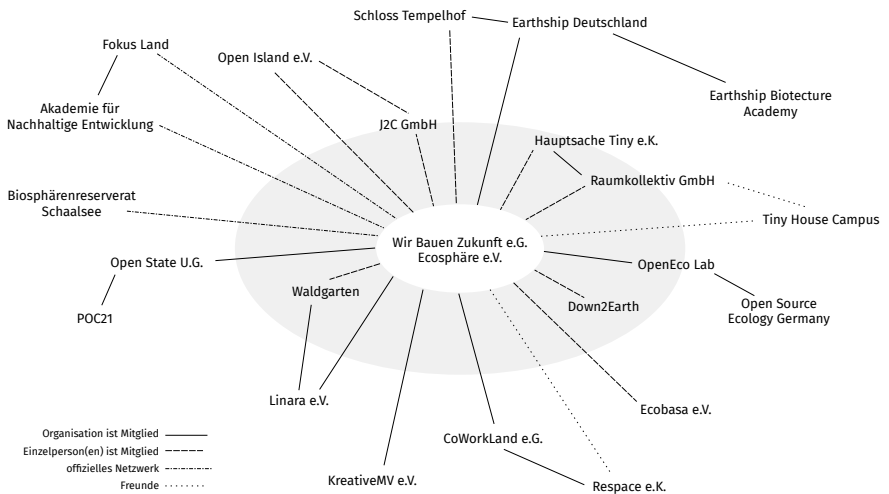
Schloss Tempelhof

Earthship Deutschland

Earthship Biotecture Academy

Fokus Land

Open Island e.V.

Akademie für Nachhaltige Entwicklung

J2C GmbH

Hauptsache Tiny e.K.

Raumkollektiv GmbH

Biosphärenreservat Schaalsee

Tiny House Campus

Wir Bauen Zukunft e.G.
Ecosphäre e.V.

Open State U.G.

OpenEco Lab

Waldgarten

Down2Earth

Open Source Ecology Germany

POC21

Linara e.V.

Ecobasa e.V.

CoWorkLand e.G.

KreativeMV e.V.

Respace e.K.

Organisation ist Mitglied
Einzelperson(en) ist Mitglied
offizielles Netzwerk
Freunde